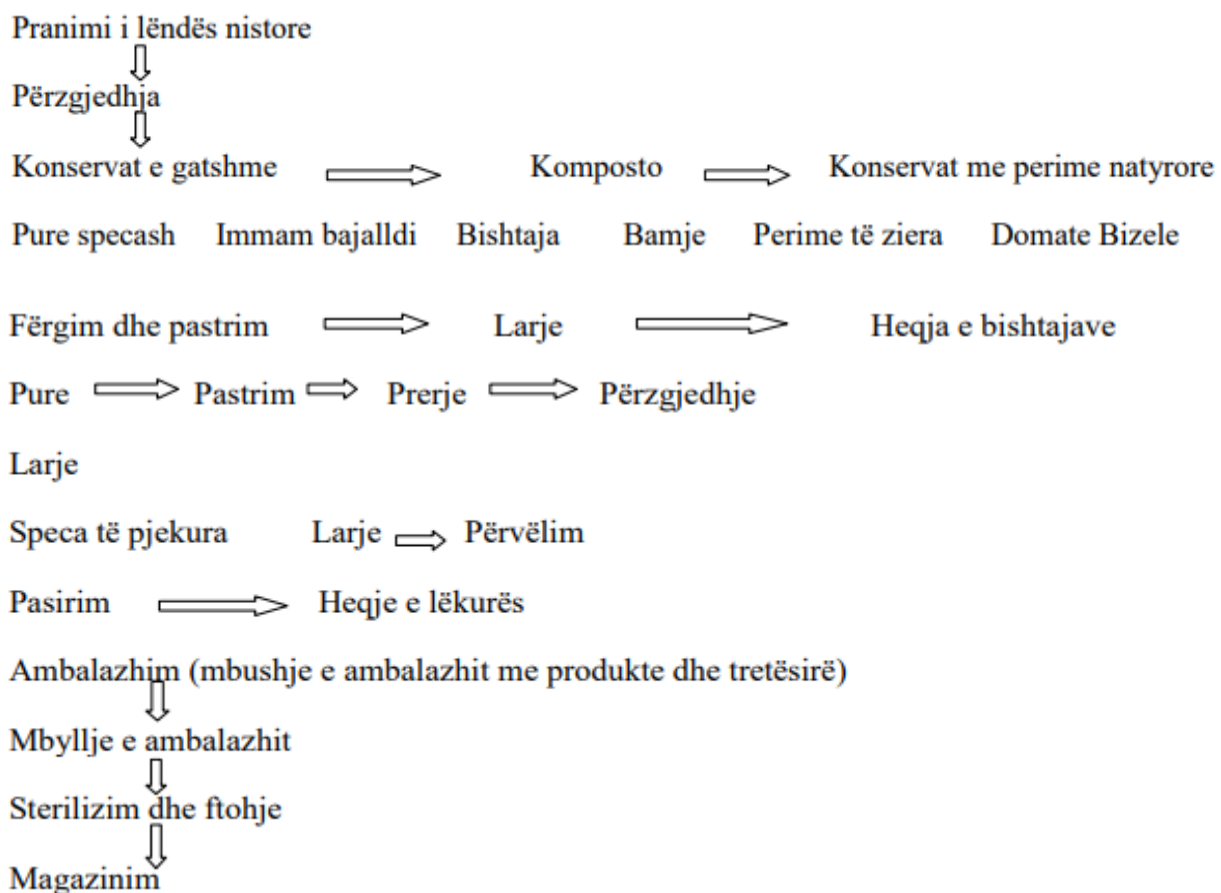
Pranimi i lëndës nistore
⇩
Përzgjedhja
⇩
Konservat e gatshme ⟹ Komposto ⟹ Konservat me perime natyrore

Pure specash Immam bajalldi Bishtaja Bamje Perime të ziera Domate Bizele

Fërgim dhe pastrim ⟹ Larje ⟹ Heqja e bishtajave

Pure ⟹ Pastrim ⟹ Prerje ⟹ Përzgjedhje

Larje

Speca të pjekura Larje ⟹ Përvëlim

Pasirim ⟹ Heqje e lëkurës

Ambalazhim (mbushje e ambalazhit me produkte dhe tretësirë)
⇩
Mbyllje e ambalazhit
⇩
Sterilizim dhe ftohje
⇩
Magazinim